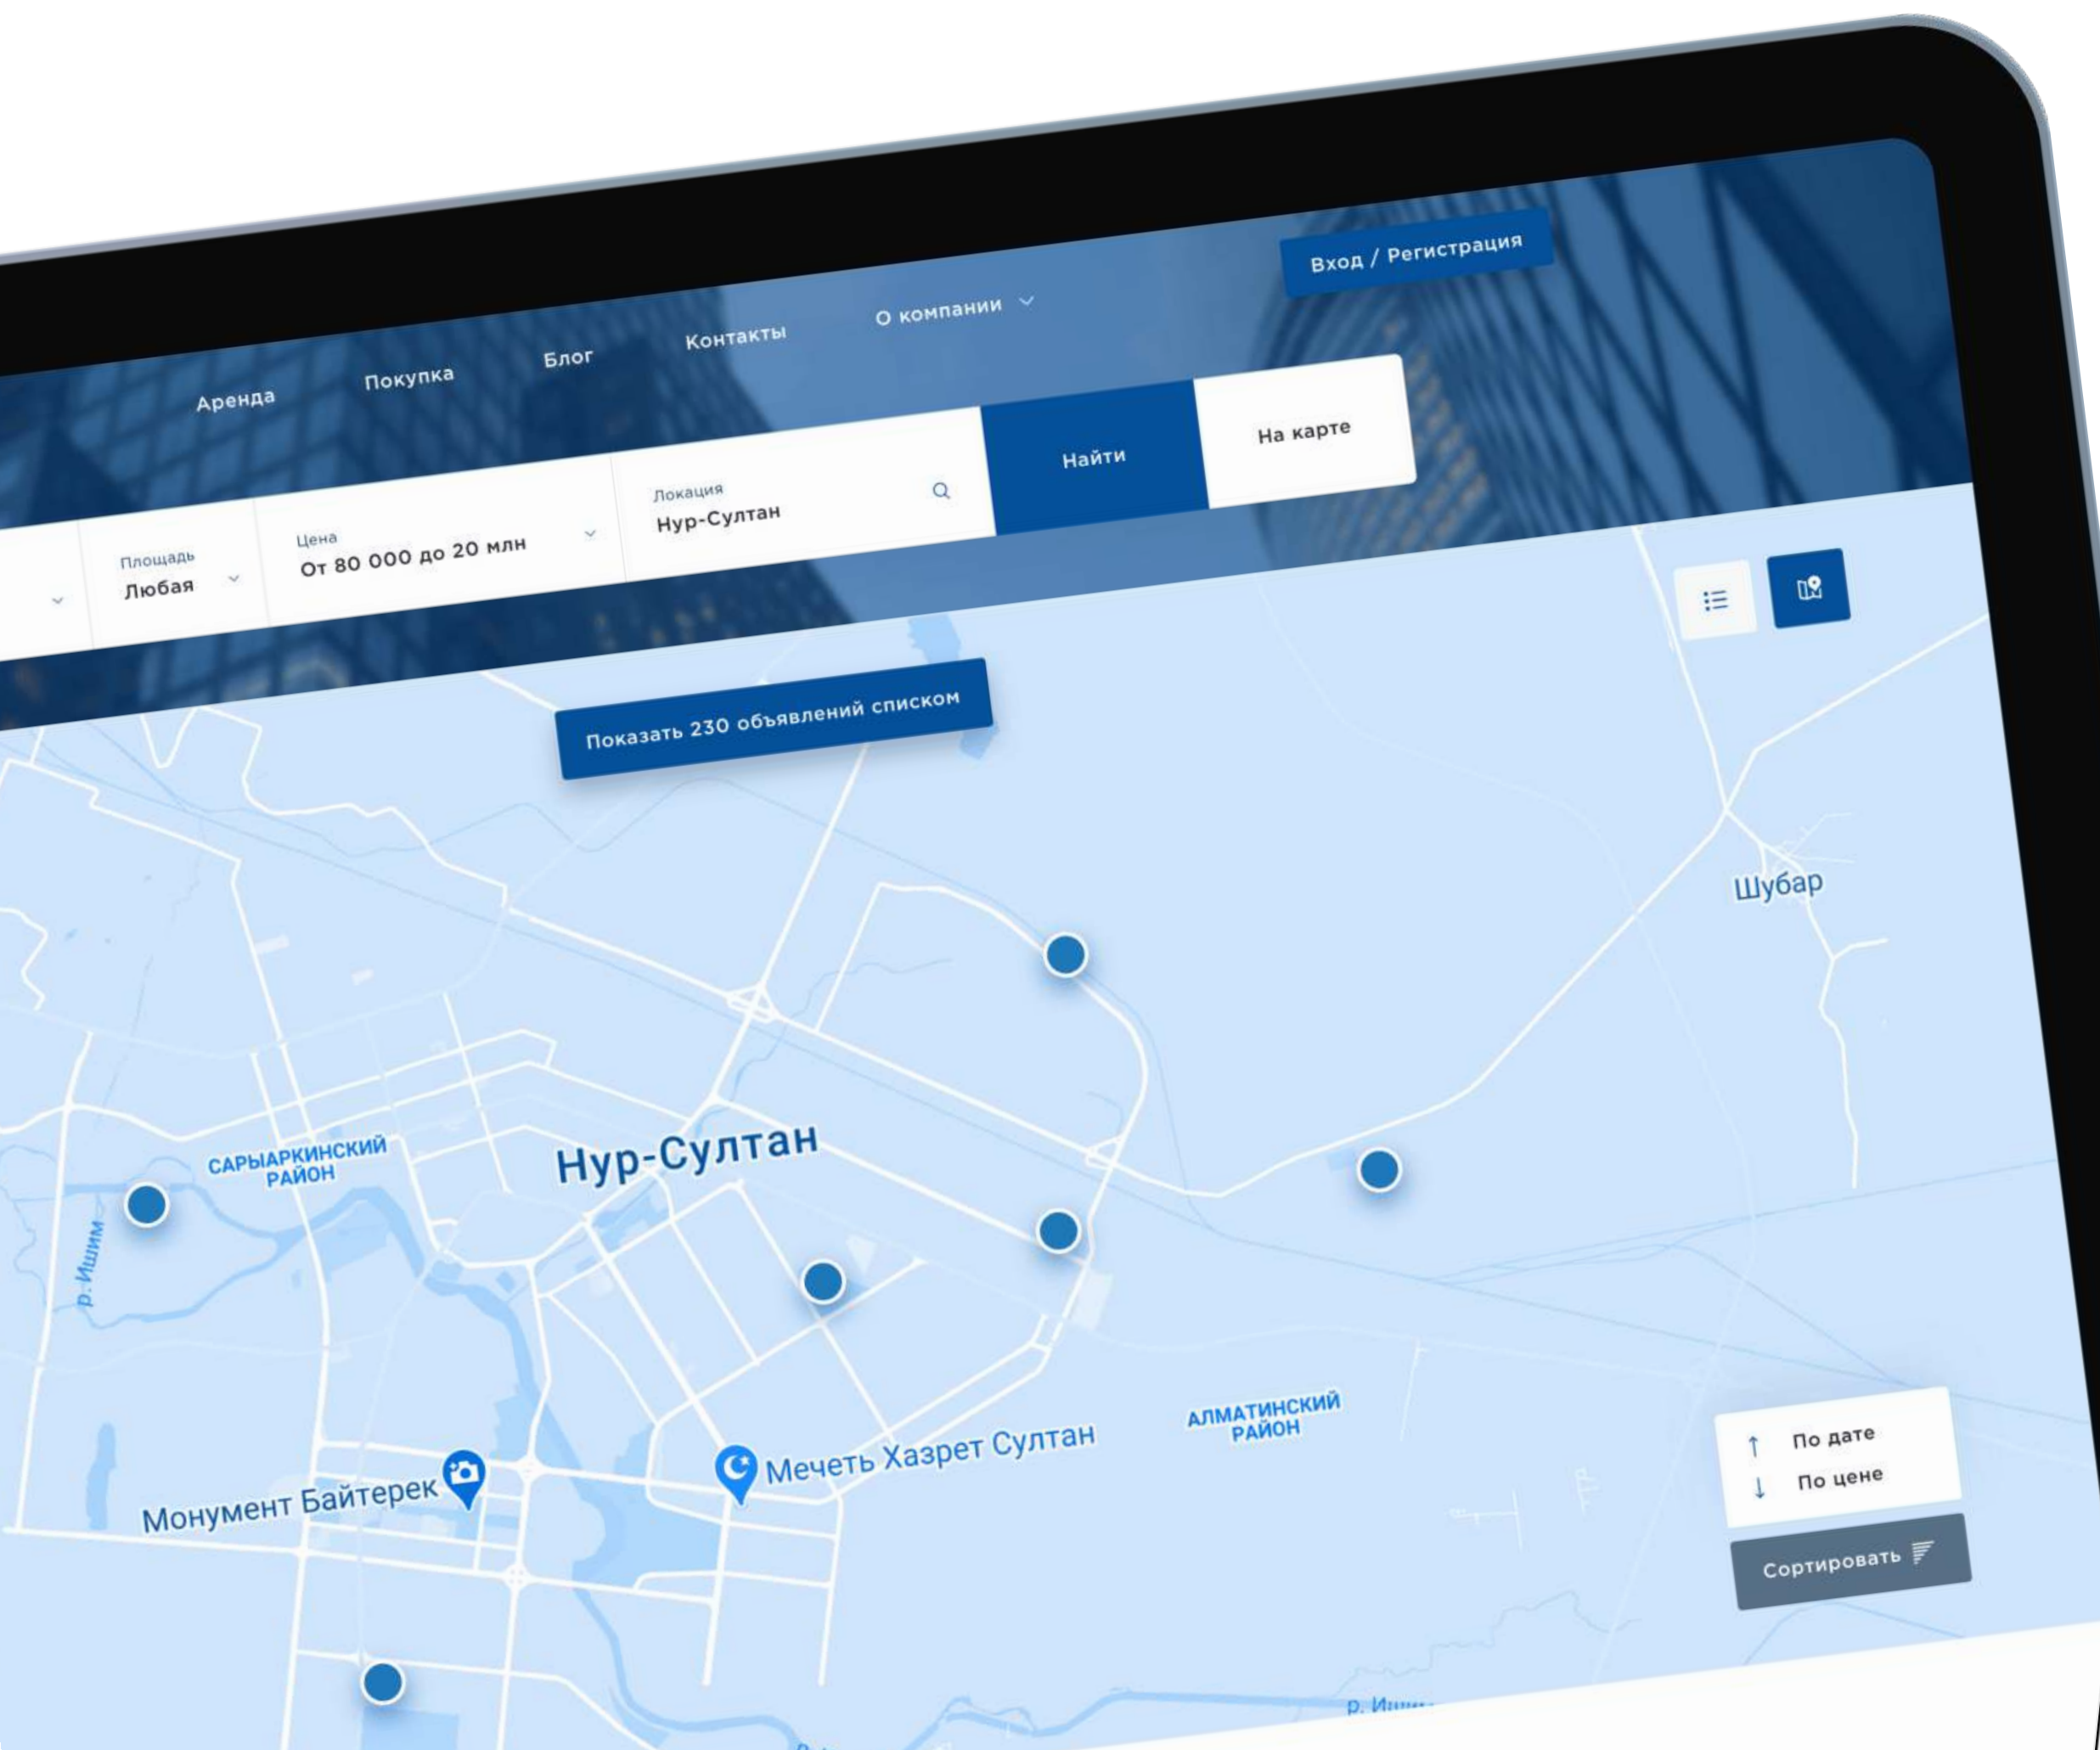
Вход / Регистрация

Аренда Покупка Блог Контакты О компании

Площадь
Любая

Цена
От 80 000 до 20 млн

Локация
Нур-Султан

Найти

На карте

Показать 230 объявлений списком

Шубар

САРЫАРКИНСКИЙ РАЙОН

Нур-Султан

р. Ишим

АЛМАТИНСКИЙ РАЙОН

Монумент Байтерек

Мечеть Хазрет Султан

↑ По дате
↓ По цене

Сортировать

р. Иши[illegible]